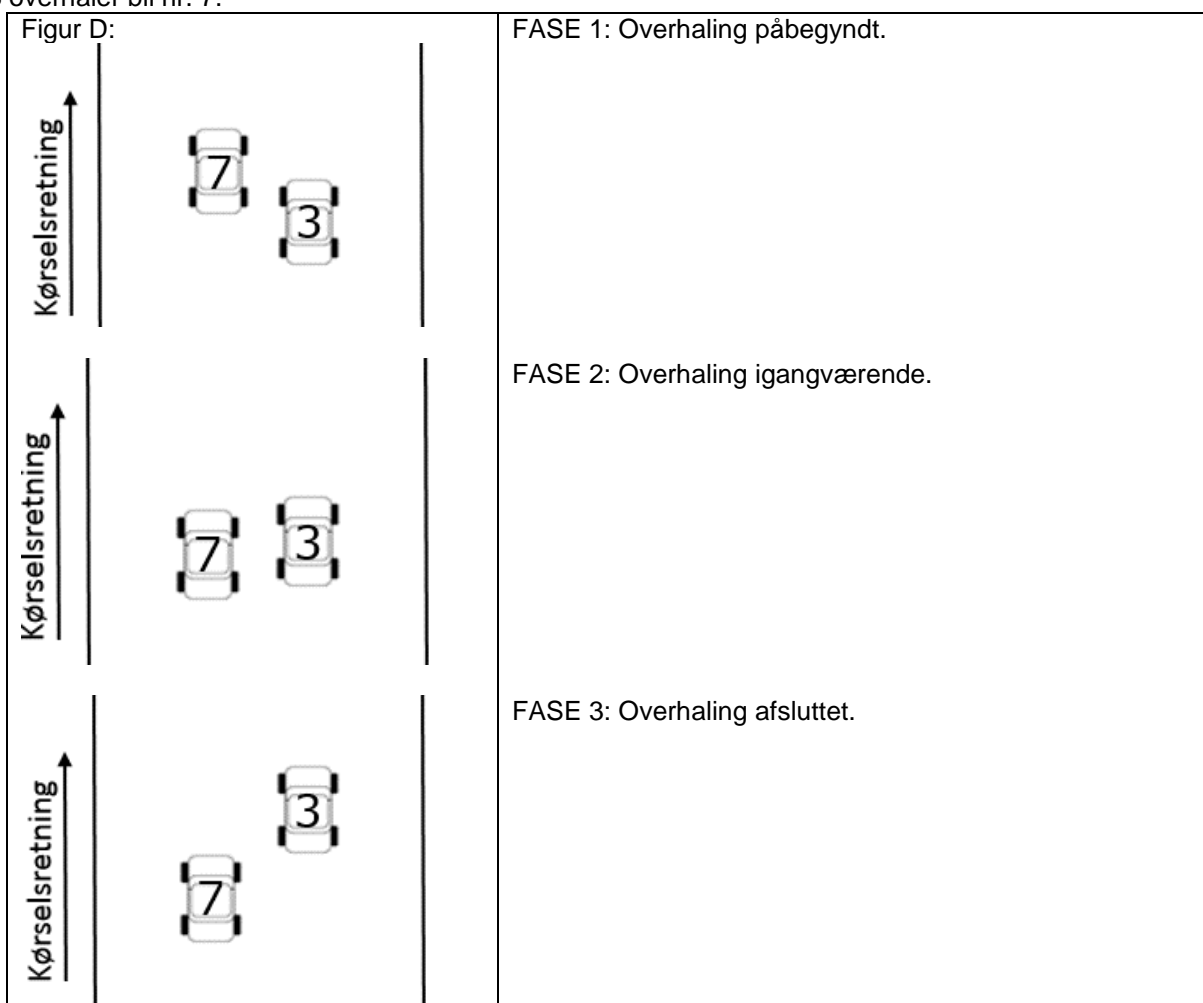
overhaler bil nr. 7.

| Figur D: Kørselsretning 7 3 | FASE 1: Overhaling påbegyndt. |
|---|---|
| Kørselsretning 7 3 | FASE 2: Overhaling igangværende. |
| Kørselsretning 3 7 | FASE 3: Overhaling afsluttet. |